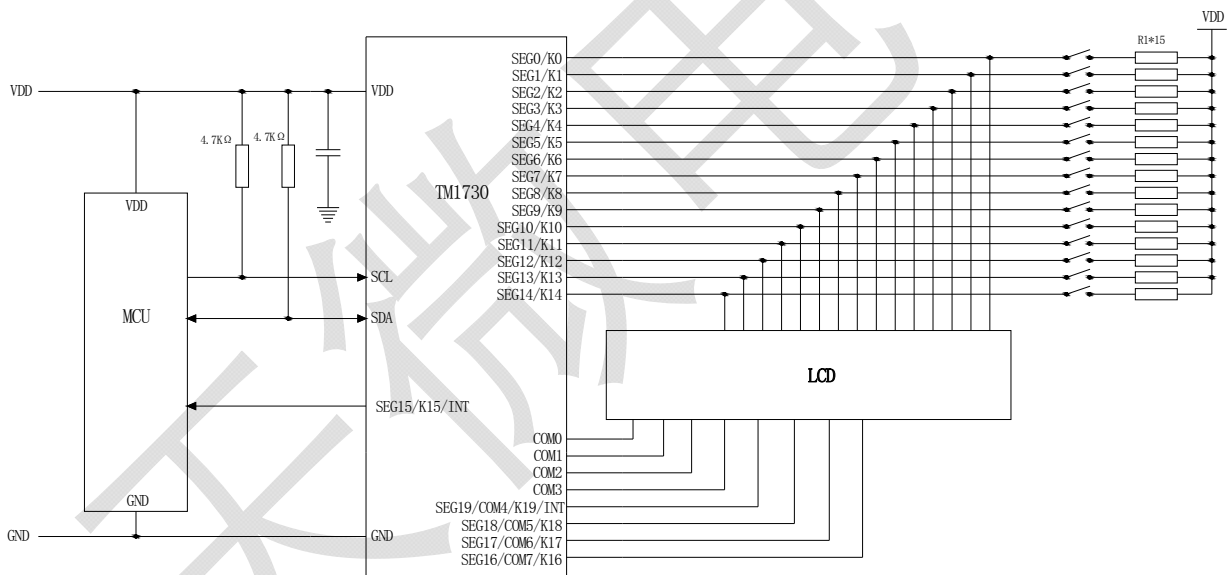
VDD
R1*15
SEG0/K0
SEG1/K1
SEG2/K2
SEG3/K3
SEG4/K4
SEG5/K5
SEG6/K6
SEG7/K7
SEG8/K8
SEG9/K9
SEG10/K10
SEG11/K11
SEG12/K12
SEG13/K13
SEG14/K14
VDD
VDD
4.7KΩ
4.7KΩ
TM1730
VDD
MCU
SCL
SDA
LCD
SEG15/K15/INT
COM0
COM1
COM2
COM3
SEG19/COM4/K19/INT
SEG18/COM5/K18
SEG17/COM6/K17
SEG16/COM7/K16
GND
GND
GND